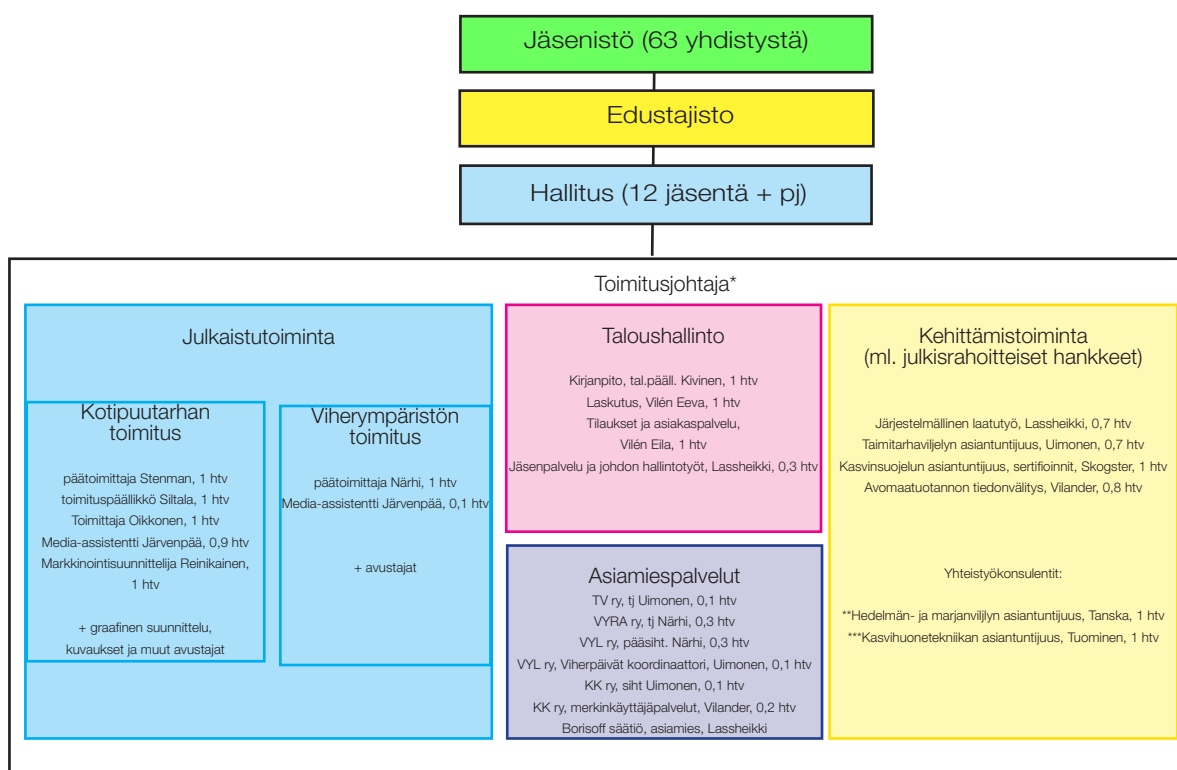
Jäsenistö (63 yhdistystä)

Edustajisto

Hallitus (12 jäsentä + pj)

Toimitusjohtaja*

Julkaistutoiminta

Kotipuutarhan toimitus

päätoimittaja Stenman, 1 htv
toimituspäällikkö Siltala, 1 htv
Toimittaja Oikkonen, 1 htv
Media-assistentti Järvenpää, 0,9 htv
Markkinointisuunnittelija Reinikainen, 1 htv

+ graafinen suunnittelu, kuvaukset ja muut avustajat

Viherympäristön toimitus

päätoimittaja Närhi, 1 htv
Media-assistentti Järvenpää, 0,1 htv

+ avustajat

Taloushallinto

Kirjanpito, tal.pääll. Kivinen, 1 htv
Laskutus, Vilén Eeva, 1 htv
Tilaukset ja asiakaspalvelu, Vilén Eila, 1 htv
Jäsenpalvelu ja johdon hallintotyöt, Lassheikki, 0,3 htv

Asiamiespalvelut

TV ry, tj Uimonen, 0,1 htv
VYRA ry, tj Närhi, 0,3 htv
VYL ry, pääsiht. Närhi, 0,3 htv
VYL ry, Viherpäivät koordinaattori, Uimonen, 0,1 htv
KK ry, siht Uimonen, 0,1 htv
KK ry, merkinkäyttäjäpalvelut, Vilander, 0,2 htv
Borisoff säätiö, asiamies, Lassheikki

Kehittämistoiminta (ml. julkisrahoitteiset hankkeet)

Järjestelmällinen laatutyö, Lassheikki, 0,7 htv
Taimitarhaviljelyn asiantuntijuus, Uimonen, 0,7 htv
Kasvinsuojelun asiantuntijuus, sertifioinnit, Skogster, 1 htv
Avomaatuotannon tiedonvälitys, Vilander, 0,8 htv

Yhteistyökonsulentit:

**Hedelmän- ja marjanviljlyn asiantuntijuus, Tanska, 1 htv
***Kasvihuonetekniikan asiantuntijuus, Tuominen, 1 htv